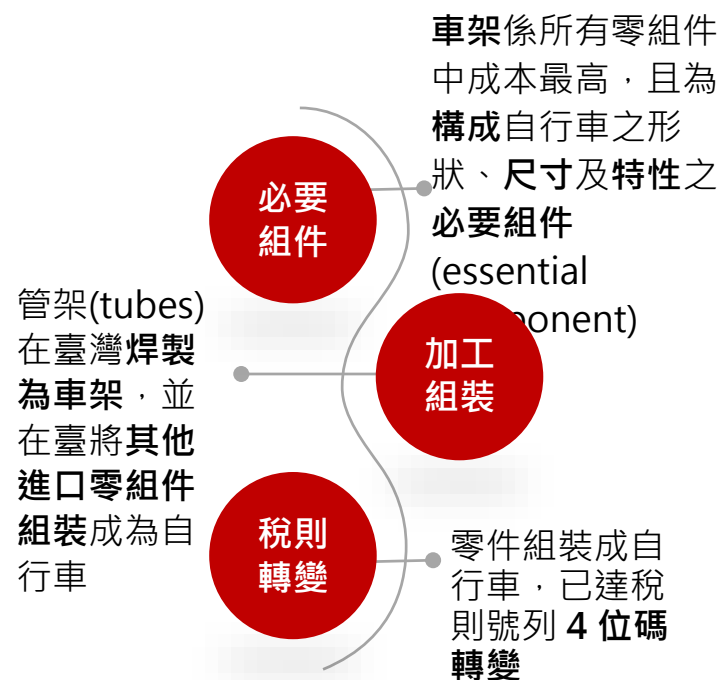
必要組件

車架係所有零組件中成本最高，且為構成自行車之形狀、尺寸及特性之必要組件(essential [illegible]ponent)

管架(tubes)在臺灣焊製為車架，並在臺將其他進口零組件組裝成為自行車

加工組裝

稅則轉變

零件組裝成自行車，已達稅則號列 4 位碼轉變